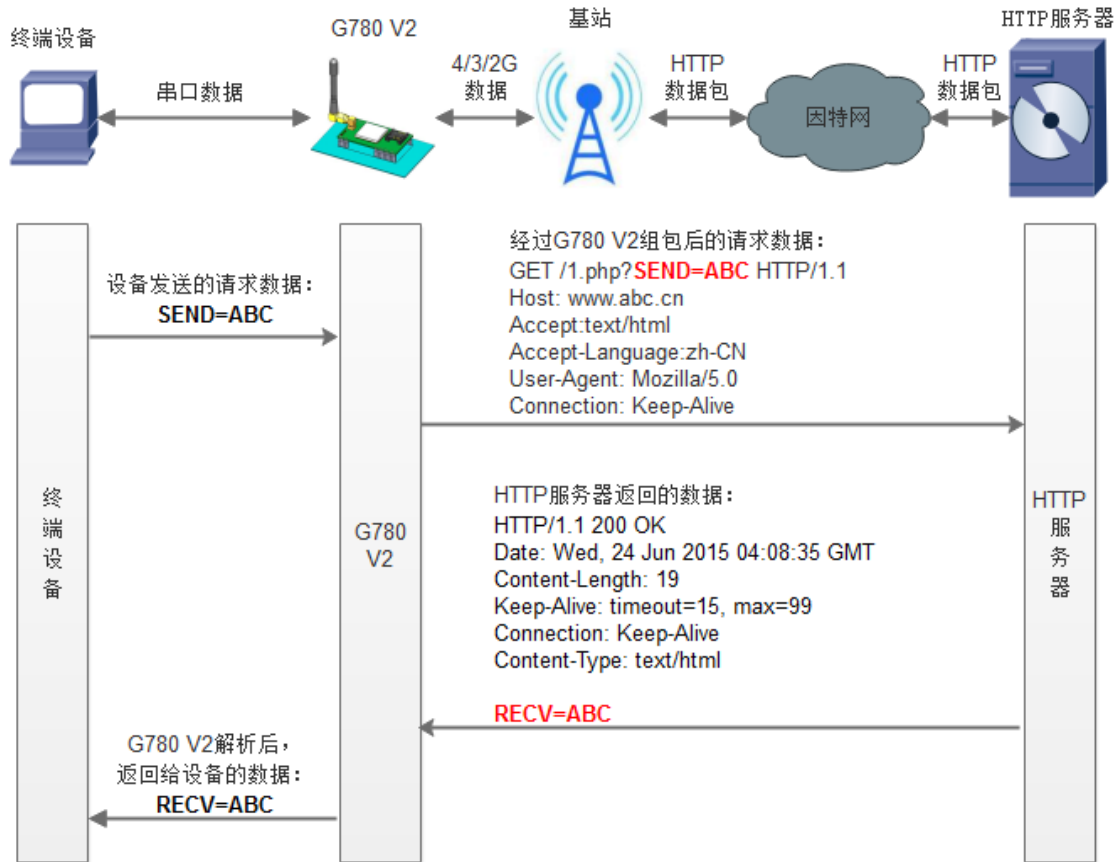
终端设备

G780 V2

基站

HTTP服务器

串口数据

4/3/2G
数据

HTTP
数据包

因特网

HTTP
数据包

经过G780 V2组包后的请求数据：
GET /1.php?SEND=ABC HTTP/1.1
Host: www.abc.cn
Accept:text/html
Accept-Language:zh-CN
User-Agent: Mozilla/5.0
Connection: Keep-Alive

设备发送的请求数据：
SEND=ABC

终
端
设
备

G780
V2

HTTP
服
务
器

HTTP服务器返回的数据：
HTTP/1.1 200 OK
Date: Wed, 24 Jun 2015 04:08:35 GMT
Content-Length: 19
Keep-Alive: timeout=15, max=99
Connection: Keep-Alive
Content-Type: text/html

RECV=ABC

G780 V2解析后，
返回给设备的数据：
RECV=ABC